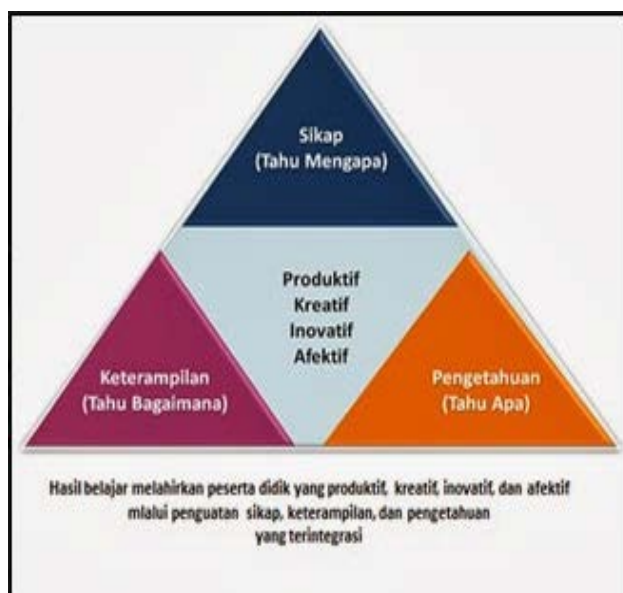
Sikap
(Tahu Mengapa)

Produktif
Kreatif
Inovatif
Afektif

Keterampilan
(Tahu Bagaimana)

Pengetahuan
(Tahu Apa)

Hasil belajar melahirkan peserta didik yang produktif, kreatif, inovatif, dan afektif mlalui penguatan sikap, keterampilan, dan pengetahuan yang terintegrasi